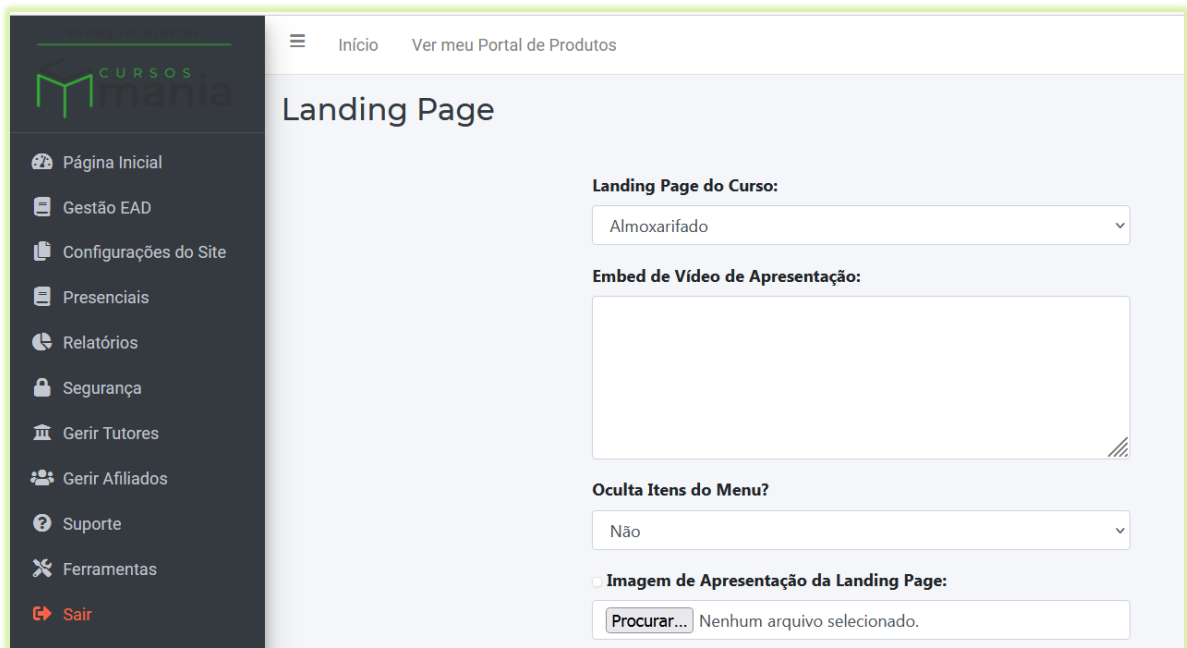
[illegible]

CURSOS
mania

Página Inicial
Gestão EAD
Configurações do Site
Presenciais
Relatórios
Segurança
Gerir Tutores
Gerir Afiliados
Suporte
Ferramentas
Sair

≡ Início Ver meu Portal de Produtos

Landing Page

Landing Page do Curso:
Almoxarifado

Embed de Vídeo de Apresentação:

Oculta Itens do Menu?
Não

Imagem de Apresentação da Landing Page:
Procurar... Nenhum arquivo selecionado.